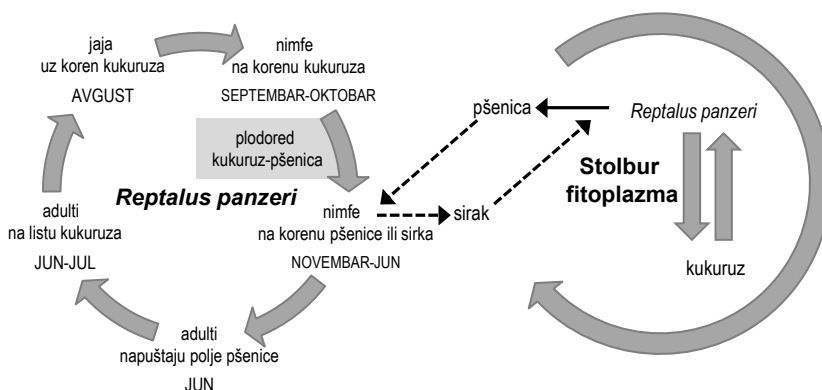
jaja
uz koren kukuruza
AVGUST

nimfe
na korenu kukuruza
SEPTEMBAR-OKTOBAR

plodored
kukuruz-pšenica

Reptalus panzeri

nimfe
na korenu pšenice ili sirka
NOVEMBAR-JUN

adulti
napuštaju polje pšenice
JUN

adulti
na listu kukuruza
JUN-JUL

pšenica

Reptalus panzeri

sirak

Stolbur
fitoplazma

kukuruz